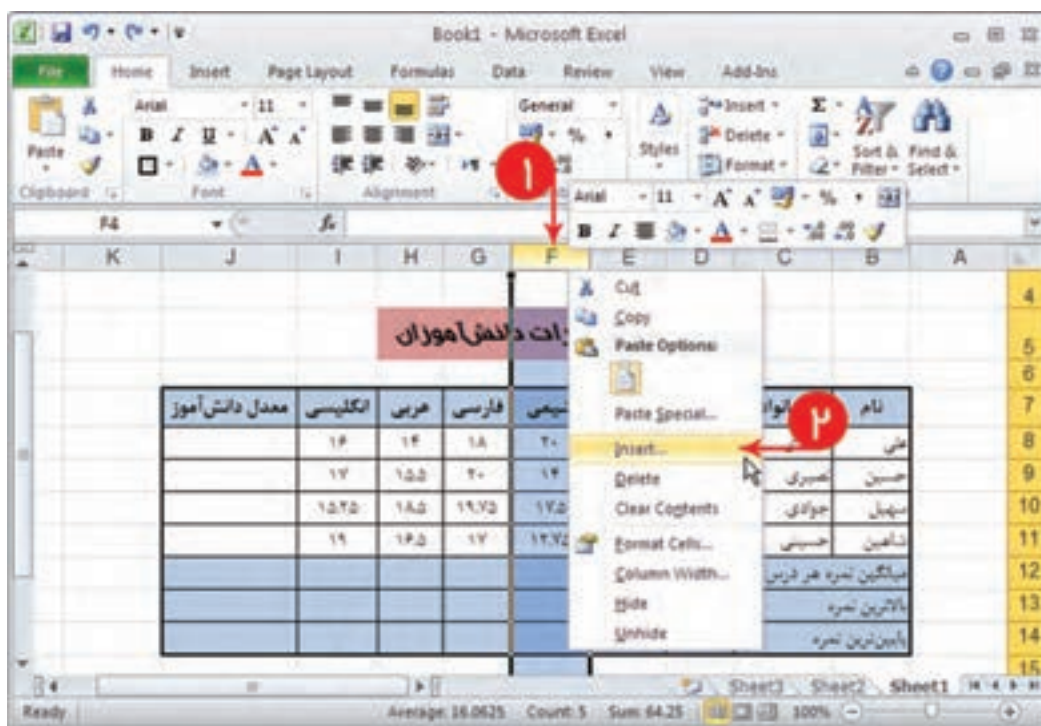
Book1 - Microsoft Excel

File Home Insert Page Layout Formulas Data Review View Add-Ins

Paste Clipboard Arial 11 B I U A A Font Alignment General % Styles Insert Delete Format Sort & Filter Find & Select

F4 $f_x$

Arial 11 B I

K J I H G F E D C B A

۱

ات دانش‌آموزان

Cut
Copy
Paste Options:
Paste Special...
Insert...
Delete
Clear Contents
Format Cells...
Column Width...
Hide
Unhide

۲

| معدل دانش‌آموز | انگلیسی | عربی | فارسی | شیمی | | | نام |
|---|---|---|---|---|---|---|---|
| | ۱۶ | ۱۴ | ۱۸ | ۲۰ | | | علی |
| | ۱۷ | ۱۵.۵ | ۲۰ | ۱۴ | | نصیری | حسین |
| | ۱۵.۲۵ | ۱۸.۵ | ۱۹.۷۵ | ۱۷.۵ | | جوادی | سهیل |
| | ۱۹ | ۱۶.۵ | ۱۷ | ۱۲.۷۵ | | حسینی | شاهین |
| | | | | | | | میانگین نمره هر درس |
| | | | | | | | بالاترین نمره |
| | | | | | | | پایین‌ترین نمره |

4 5 6 7 8 9 10 11 12 13 14 15

Sheet3 Sheet2 Sheet1

Ready Average: 16.0625 Count: 5 Sum: 64.25 100%